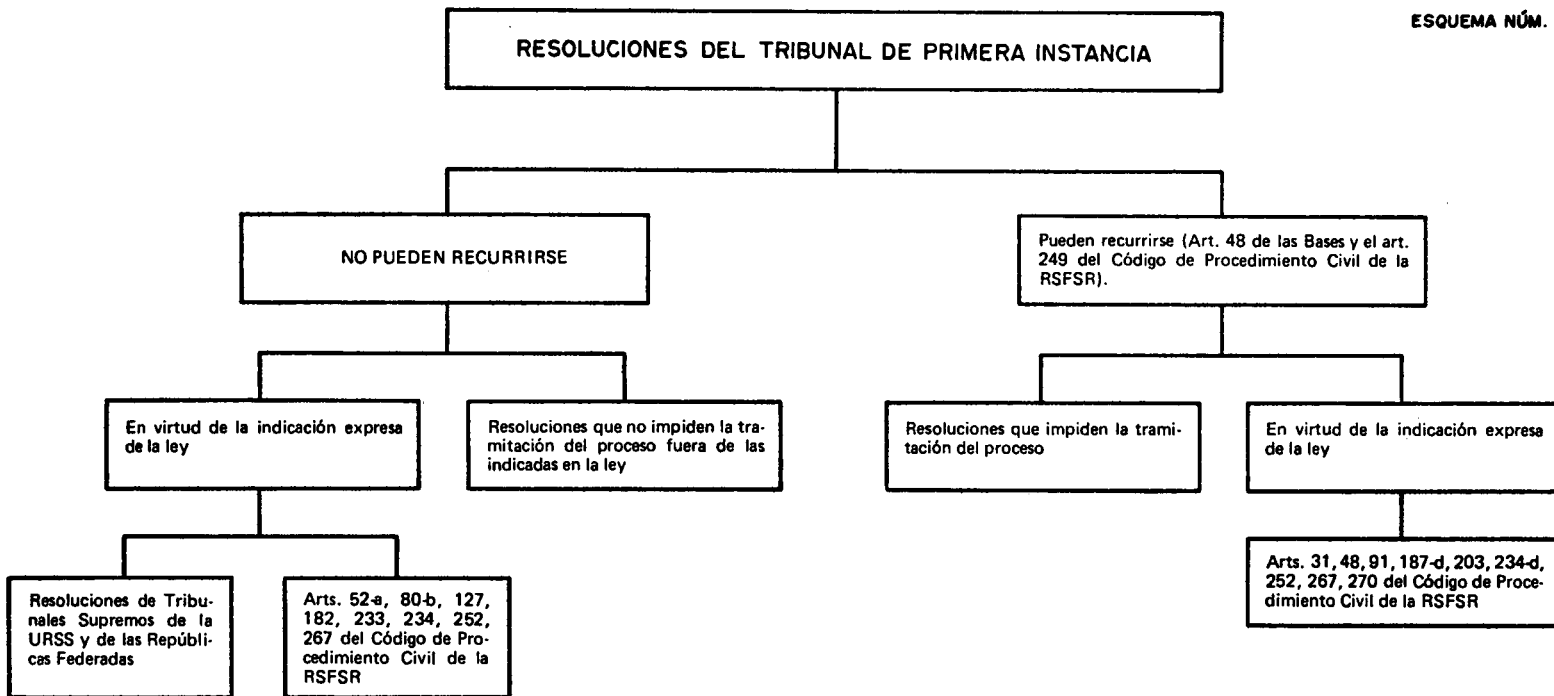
ESQUEMA NÚM.

RESOLUCIONES DEL TRIBUNAL DE PRIMERA INSTANCIA

NO PUEDEN RECURRIRSE

Pueden recurrirse (Art. 48 de las Bases y el art. 249 del Código de Procedimiento Civil de la RSFSR).

En virtud de la indicación expresa de la ley

Resoluciones que no impiden la tramitación del proceso fuera de las indicadas en la ley

Resoluciones que impiden la tramitación del proceso

En virtud de la indicación expresa de la ley

Resoluciones de Tribunales Supremos de la URSS y de las Repúblicas Federadas

Arts. 52-a, 80-b, 127, 182, 233, 234, 252, 267 del Código de Procedimiento Civil de la RSFSR

Arts. 31, 48, 91, 187-d, 203, 234-d, 252, 267, 270 del Código de Procedimiento Civil de la RSFSR